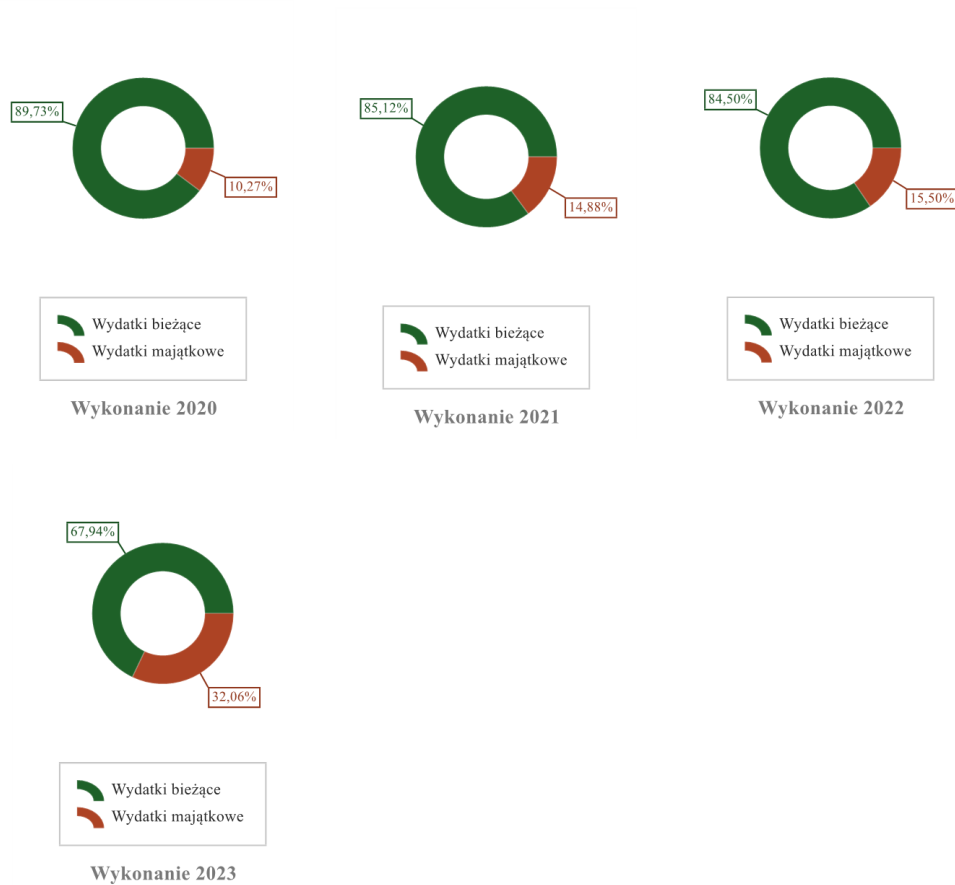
89,73%
10,27%
Wydatki bieżące
Wydatki majątkowe
Wykonanie 2020

85,12%
14,88%
Wydatki bieżące
Wydatki majątkowe
Wykonanie 2021

84,50%
15,50%
Wydatki bieżące
Wydatki majątkowe
Wykonanie 2022

67,94%
32,06%
Wydatki bieżące
Wydatki majątkowe
Wykonanie 2023